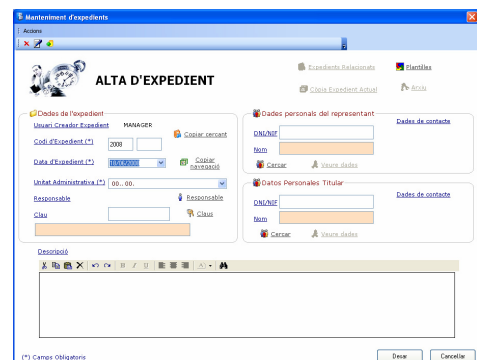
Manteniment d'expedients

Accions

ALTA D'EXPEDIENT

Expedients Relacionats

Plantilles

Còpia Expedient Actual

Arxiu

Dades de l'expedient

Usuari Creador Expedient MANAGER

Codi d'Expedient (*) 2008

Copiar cercant

Data d'Expedient (*) 18/06/2008

Copiar navegació

Unitat Administrativa (*) 00... 00.

Responsable

Responsable

Clau

Claus

Dades personals del representant

Dades de contacte

DNI/NIF

Nom

Cercar

Veure dades

Datos Personales Titular

Dades de contacte

DNI/NIF

Nom

Cercar

Veure dades

Descripció

(*) Camps Obligatoris

Desar

Cancel·lar